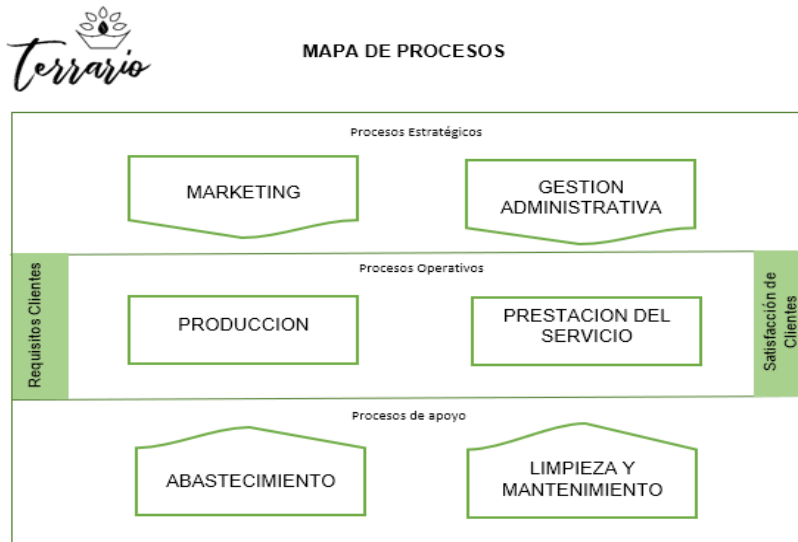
Terrario

MAPA DE PROCESOS

Procesos Estratégicos

MARKETING

GESTION ADMINISTRATIVA

Procesos Operativos

Requisitos Clientes

PRODUCCION

PRESTACION DEL SERVICIO

Satisfacción de Clientes

Procesos de apoyo

ABASTECIMIENTO

LIMPIEZA Y MANTENIMIENTO